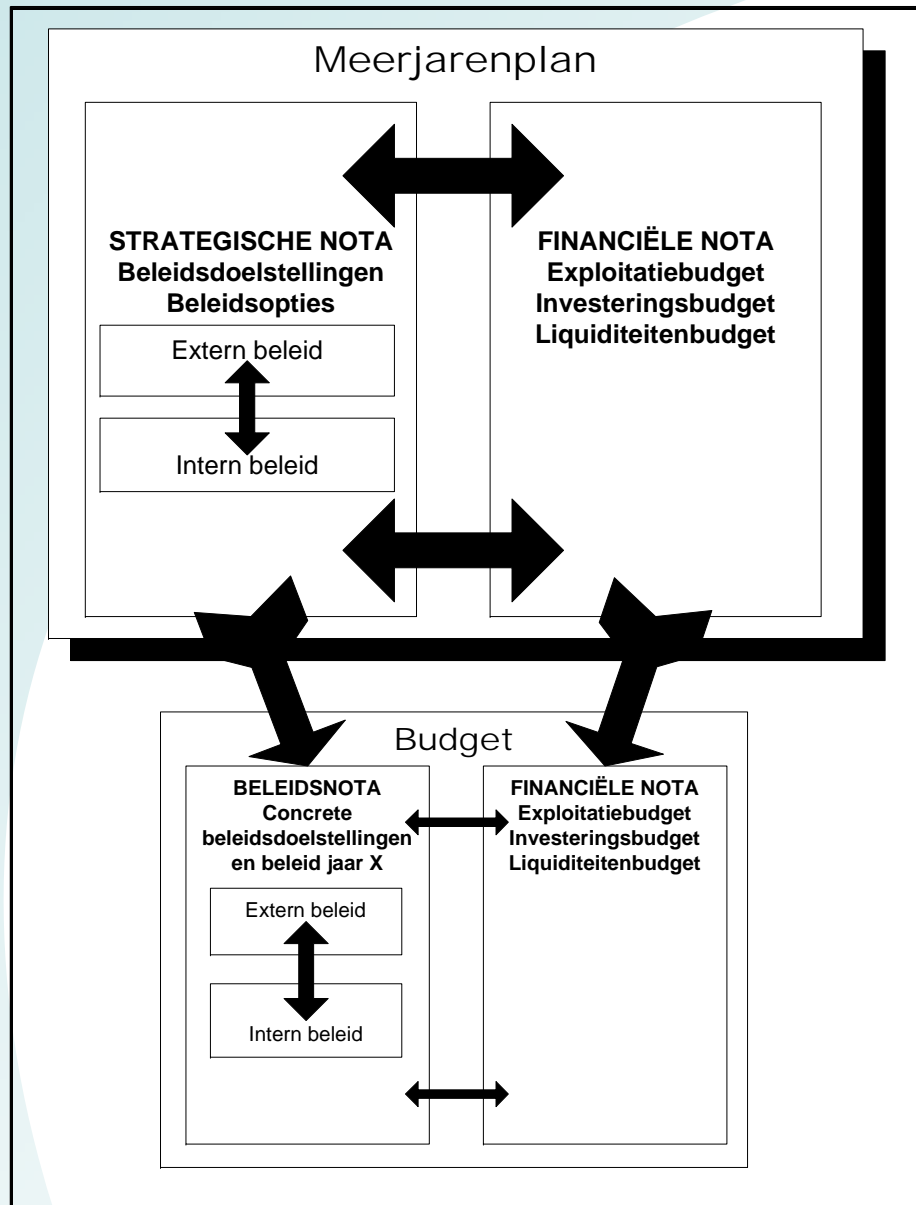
Meerjarenplan

STRATEGISCHE NOTA
Beleidsdoelstellingen
Beleidsopties

Extern beleid

Intern beleid

FINANCIËLE NOTA
Exploitatiebudget
Investeringsbudget
Liquiditeitenbudget

Budget

BELEIDSNOTA
Concrete beleidsdoelstellingen en beleid jaar X

Extern beleid

Intern beleid

FINANCIËLE NOTA
Exploitatiebudget
Investeringsbudget
Liquiditeitenbudget